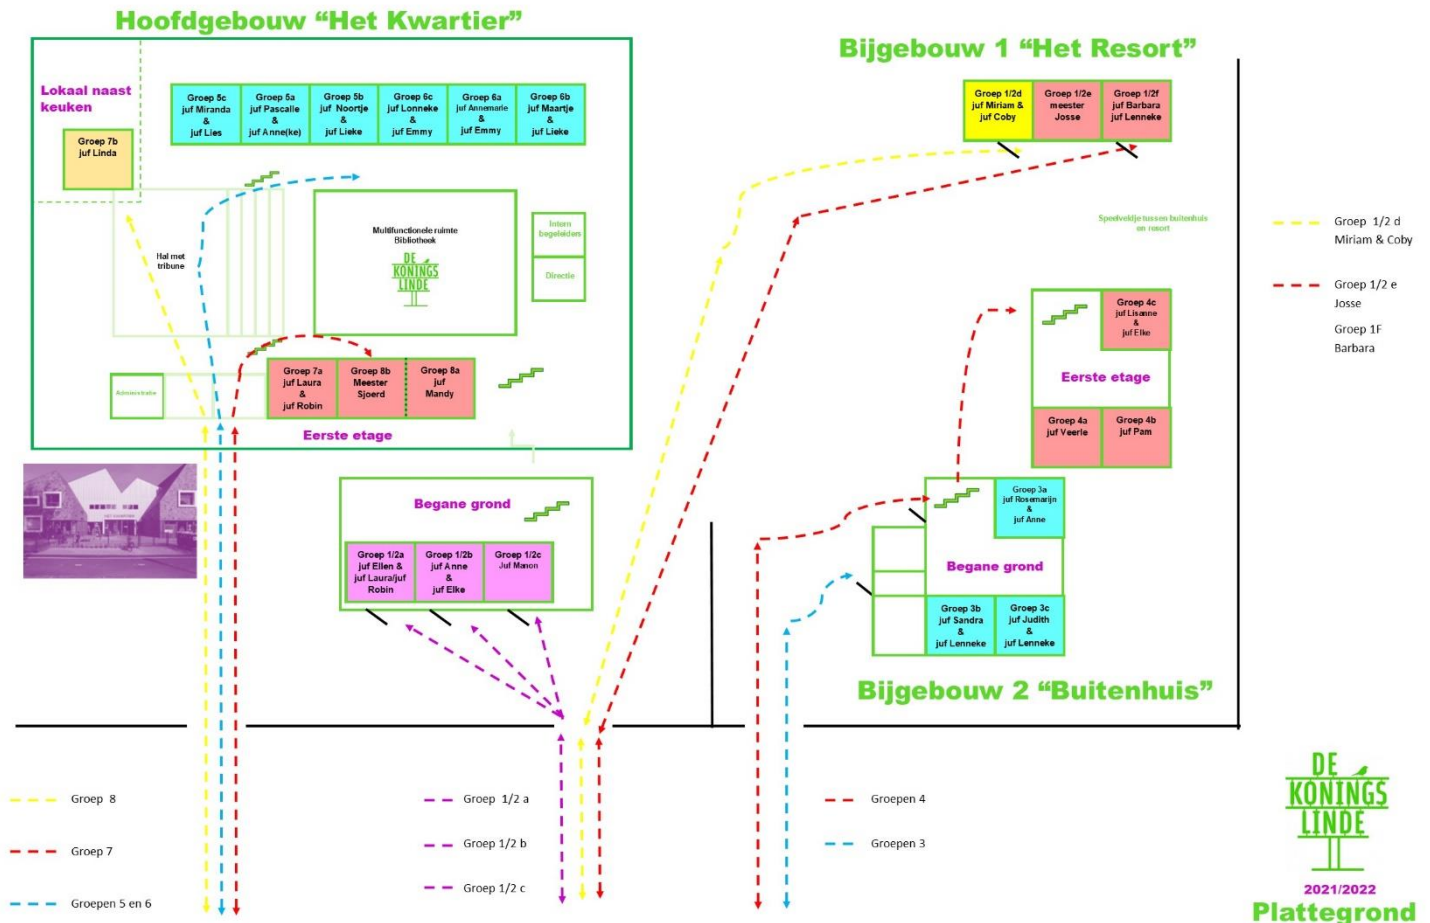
Hoofdgebouw "Het Kwartier"

Lokaal naast keuken

Groep 7b juf Linda

Groep 5c juf Miranda & juf Lies

Groep 5a juf Pascalle & juf Anne(ke)

Groep 5b juf Noortje & juf Lieke

Groep 6c juf Lonneke & juf Emmy

Groep 6a juf Annemarie & juf Emmy

Groep 6b juf Maartje & juf Lieke

Hal met tribune

Multifunctionele ruimte Bibliotheek

DE KONINGS LINDE

Intern begeleiders

Directie

Administratie

Groep 7a juf Laura & juf Robin

Groep 8b Meester Sjoerd

Groep 8a juf Mandy

Eerste etage

Begane grond

Groep 1/2a juf Ellen & juf Laura/juf Robin

Groep 1/2b juf Anne & juf Elke

Groep 1/2c Juf Manon

Bijgebouw 1 "Het Resort"

Groep 1/2d juf Miriam & juf Coby

Groep 1/2e meester Josse

Groep 1/2f juf Barbara juf Lenneke

Speelveldje tussen buitenhuis en resort

Groep 1/2 d Miriam & Coby

Groep 1/2 e Josse

Groep 1F Barbara

Groep 4c juf Lisanne & juf Elke

Eerste etage

Groep 4a juf Veerle

Groep 4b juf Pam

Groep 3a juf Rosemarijn & juf Anne

Begane grond

Groep 3b juf Sandra & juf Lenneke

Groep 3c juf Judith & juf Lenneke

Bijgebouw 2 "Buitenhuis"

Groep 8

Groep 7

Groepen 5 en 6

Groep 1/2 a

Groep 1/2 b

Groep 1/2 c

Groepen 4

Groepen 3

DE KONINGS LINDE

2021/2022

Plattegrond